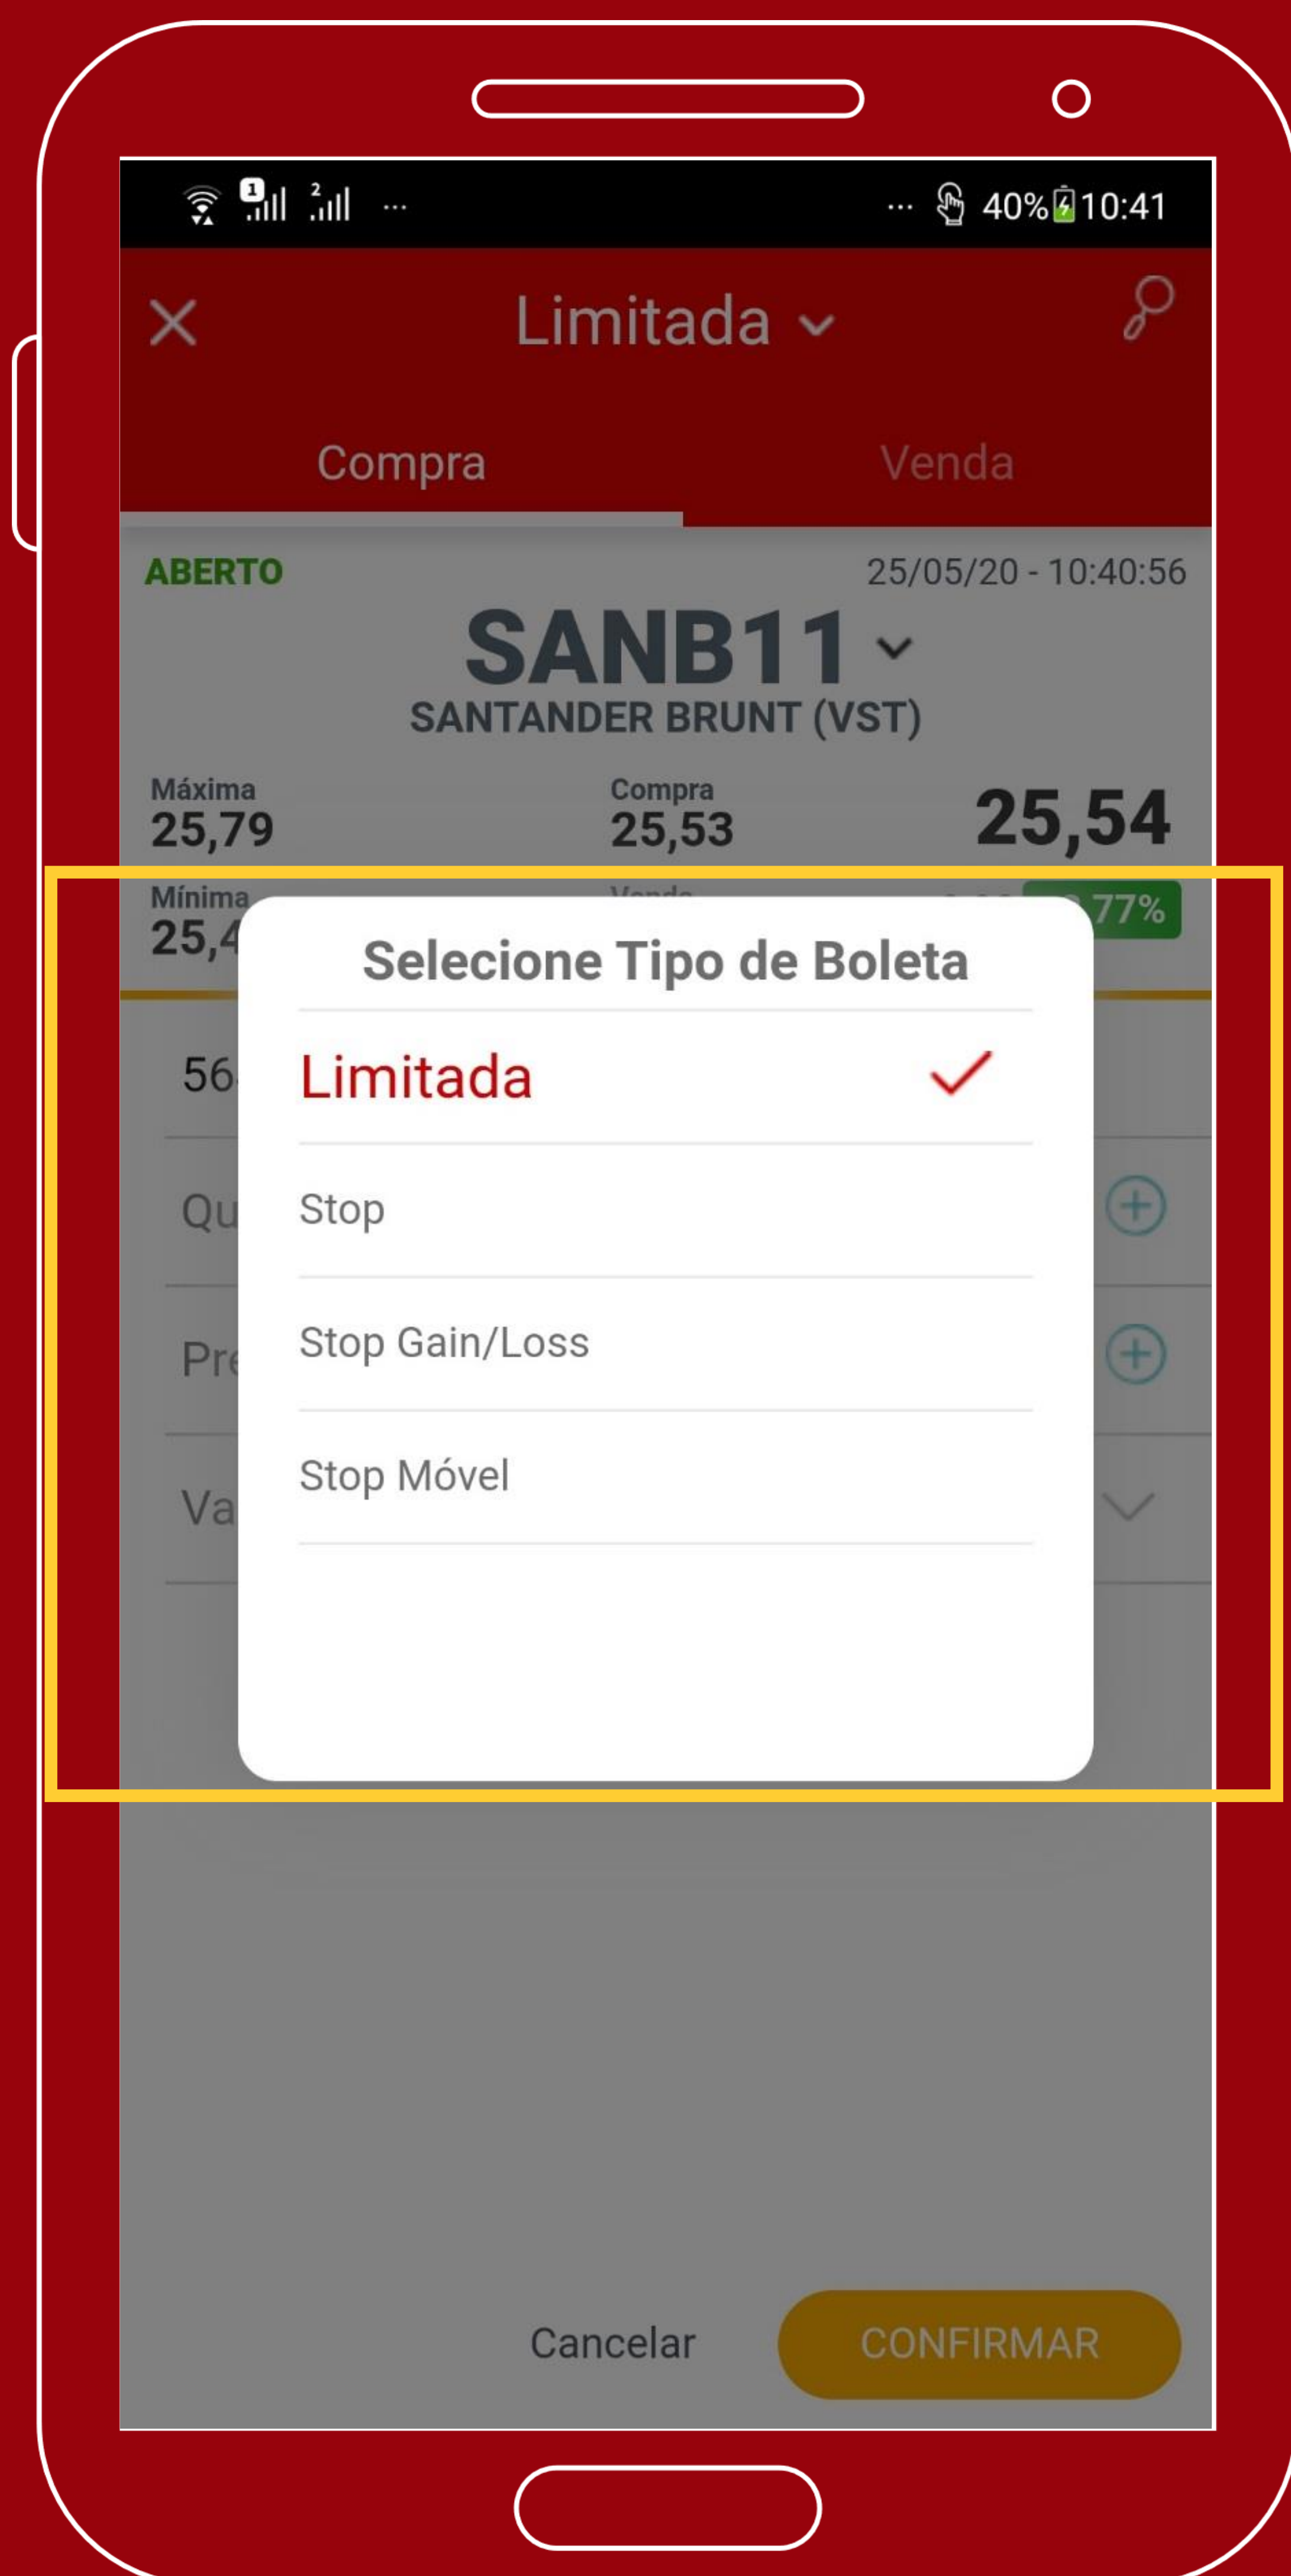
... 40% 10:41

Limitada

Compra

Venda

ABERTO

25/05/20 - 10:40:56

SANB11

SANTANDER BRUNT (VST)

Máxima
25,79

Compra
25,53

25,54

Mínima
25,4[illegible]

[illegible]77%

56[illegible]

Qu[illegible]

Pr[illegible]

Va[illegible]

Selecione Tipo de Boleta

Limitada

Stop

Stop Gain/Loss

Stop Móvel

Cancelar

CONFIRMAR